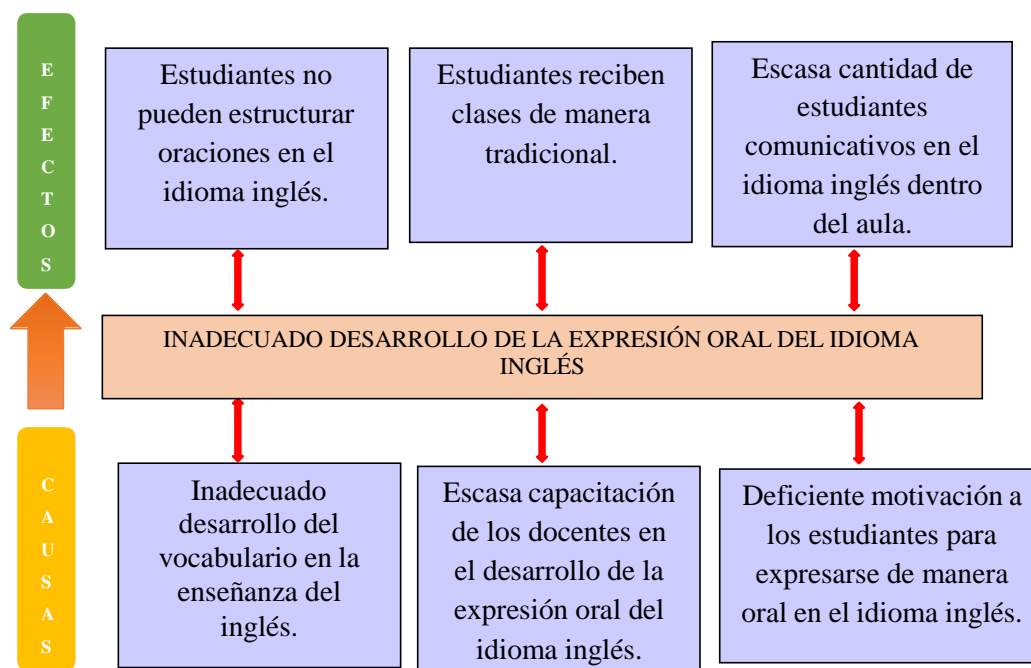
E
F
E
C
T
O
S

Estudiantes no pueden estructurar oraciones en el idioma inglés.

Estudiantes reciben clases de manera tradicional.

Escasa cantidad de estudiantes comunicativos en el idioma inglés dentro del aula.

INADECUADO DESARROLLO DE LA EXPRESIÓN ORAL DEL IDIOMA INGLÉS

C
A
U
S
A
S

Inadecuado desarrollo del vocabulario en la enseñanza del inglés.

Escasa capacitación de los docentes en el desarrollo de la expresión oral del idioma inglés.

Deficiente motivación a los estudiantes para expresarse de manera oral en el idioma inglés.